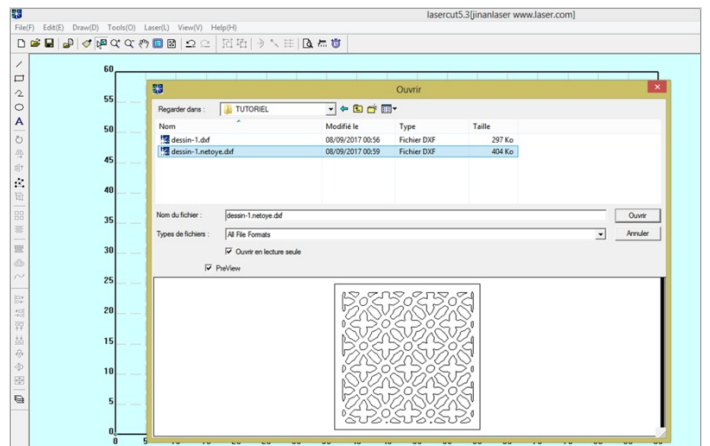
lasercut5.3[jinanlaser www.laser.com]

File(F) Edit(E) Draw(D) Tools(O) Laser(L) View(V) Help(H)

60
55
50
45
40
35
30
25
20
15
10
5
0

0 5

Ouvrir

Regarder dans : TUTORIEL

| Nom | Modifié le | Type | Taille |
|---|---|---|---|
| dessin-1.dxf | 08/09/2017 00:56 | Fichier DXF | 297 Ko |
| dessin-1.netoye.dxf | 08/09/2017 00:59 | Fichier DXF | 404 Ko |

Nom du fichier : dessin-1.netoye.dxf
Ouvrir

Types de fichiers : All File Formats
Annuler

Ouvrir en lecture seule

PreView